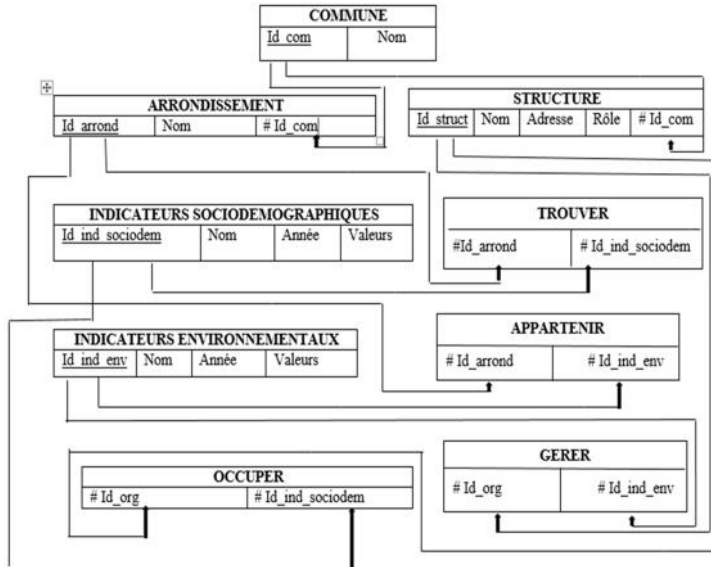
| COMMUNE | |
|---|---|
| Id_com | Nom |

| ARRONDISSEMENT | | |
|---|---|---|
| Id_arrond | Nom | # Id_com |

| STRUCTURE | | | | |
|---|---|---|---|---|
| Id_struct | Nom | Adresse | Rôle | # Id_com |

| INDICATEURS SOCIODEMOGRAPHIQUES | | | |
|---|---|---|---|
| Id_ind_sociodem | Nom | Année | Valeurs |

| TROUVER | |
|---|---|
| #Id_arrond | # Id_ind_sociodem |

| INDICATEURS ENVIRONNEMENTAUX | | | |
|---|---|---|---|
| Id_ind_env | Nom | Année | Valeurs |

| APPARTENIR | |
|---|---|
| # Id_arrond | # Id_ind_env |

| OCCUPER | |
|---|---|
| # Id_org | # Id_ind_sociodem |

| GERER | |
|---|---|
| # Id_org | # Id_ind_env |